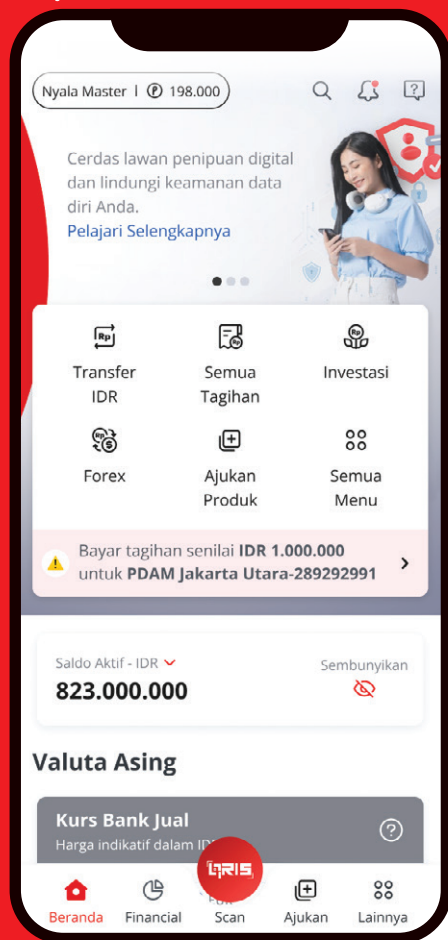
Nyala Master | 198.000

Cerdas lawan penipuan digital dan lindungi keamanan data diri Anda.
Pelajari Selengkapnya

Transfer IDR
Semua Tagihan
Investasi
Forex
Ajukan Produk
Semua Menu

Bayar tagihan senilai **IDR 1.000.000** untuk **PDAM Jakarta Utara-289292991**

Saldo Aktif - IDR
823.000.000
Sembunyikan

Valuta Asing

Kurs Bank Jual
Harga indikatif dalam ID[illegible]

QRIS

Beranda
Financial
Scan
Ajukan
Lainnya